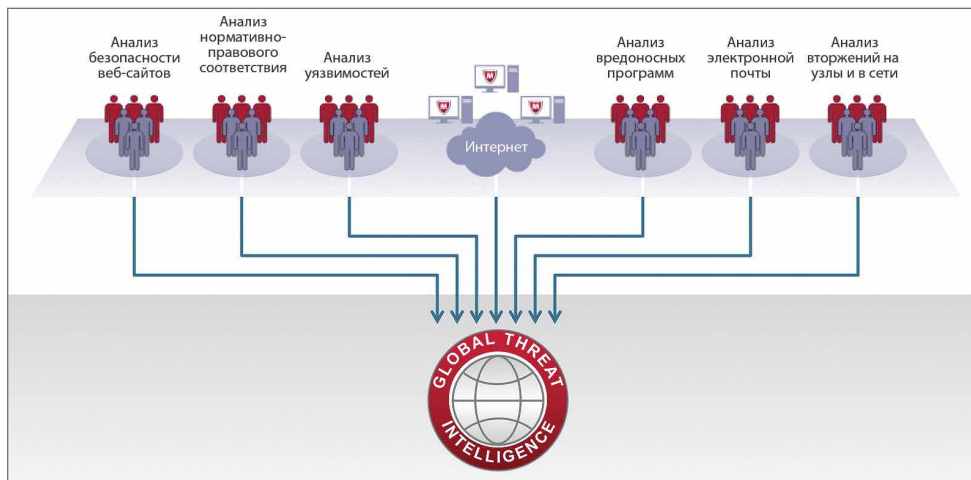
Анализ безопасности веб-сайтов

Анализ нормативно-правового соответствия

Анализ уязвимостей

Интернет

Анализ вредоносных программ

Анализ электронной почты

Анализ вторжений на узлы и в сети

GLOBAL THREAT INTELLIGENCE